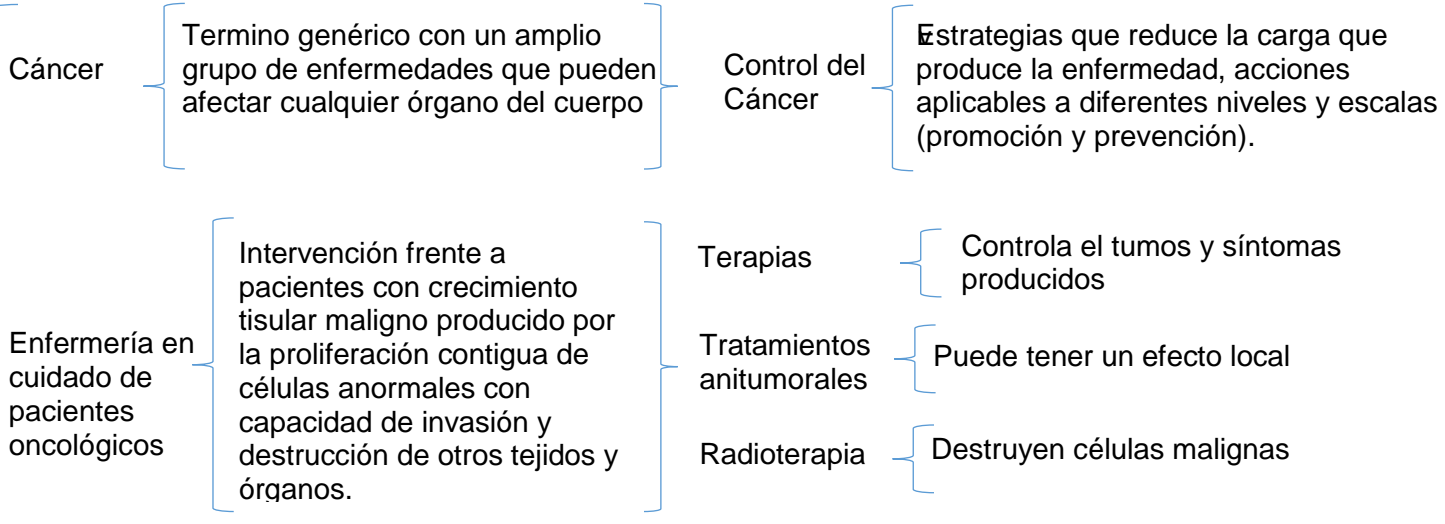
Cáncer

Termino genérico con un amplio grupo de enfermedades que pueden afectar cualquier órgano del cuerpo

Control del Cáncer

Estrategias que reduce la carga que produce la enfermedad, acciones aplicables a diferentes niveles y escalas (promoción y prevención).

Enfermería en cuidado de pacientes oncológicos

Intervención frente a pacientes con crecimiento tisular maligno producido por la proliferación contigua de células anormales con capacidad de invasión y destrucción de otros tejidos y órganos.

Terapias

Controla el tumos y síntomas producidos

Tratamientos anitumorales

Puede tener un efecto local

Radioterapia

Destruyen células malignas